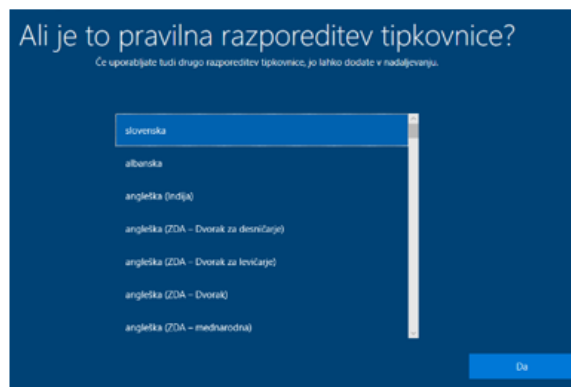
Ali je to pravilna razporeditev tipkovnice?

Če uporabljate tudi drugo razporeditev tipkovnice, jo lahko dodate v nadaljevanju.

slovenska

albanska

angleška (Indija)

angleška (ZDA – Dvorak za desničarje)

angleška (ZDA – Dvorak za levičarje)

angleška (ZDA – Dvorak)

angleška (ZDA – mednarodna)

Da